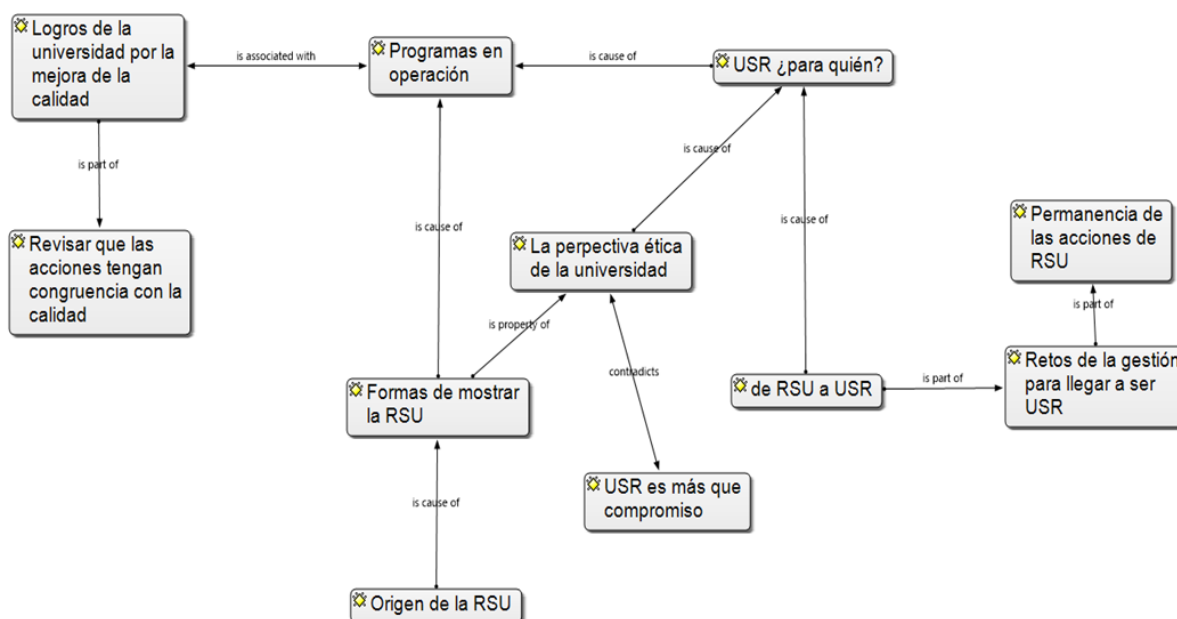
Logros de la universidad por la mejora de la calidad

is associated with

Programas en operación

is cause of

USR ¿para quién?

is part of

is cause of

Revisar que las acciones tengan congruencia con la calidad

is cause of

La perpectiva ética de la universidad

is cause of

Permanencia de las acciones de RSU

is part of

is property of

contradicts

Formas de mostrar la RSU

de RSU a USR

is part of

Retos de la gestión para llegar a ser USR

USR es más que compromiso

is cause of

Origen de la RSU